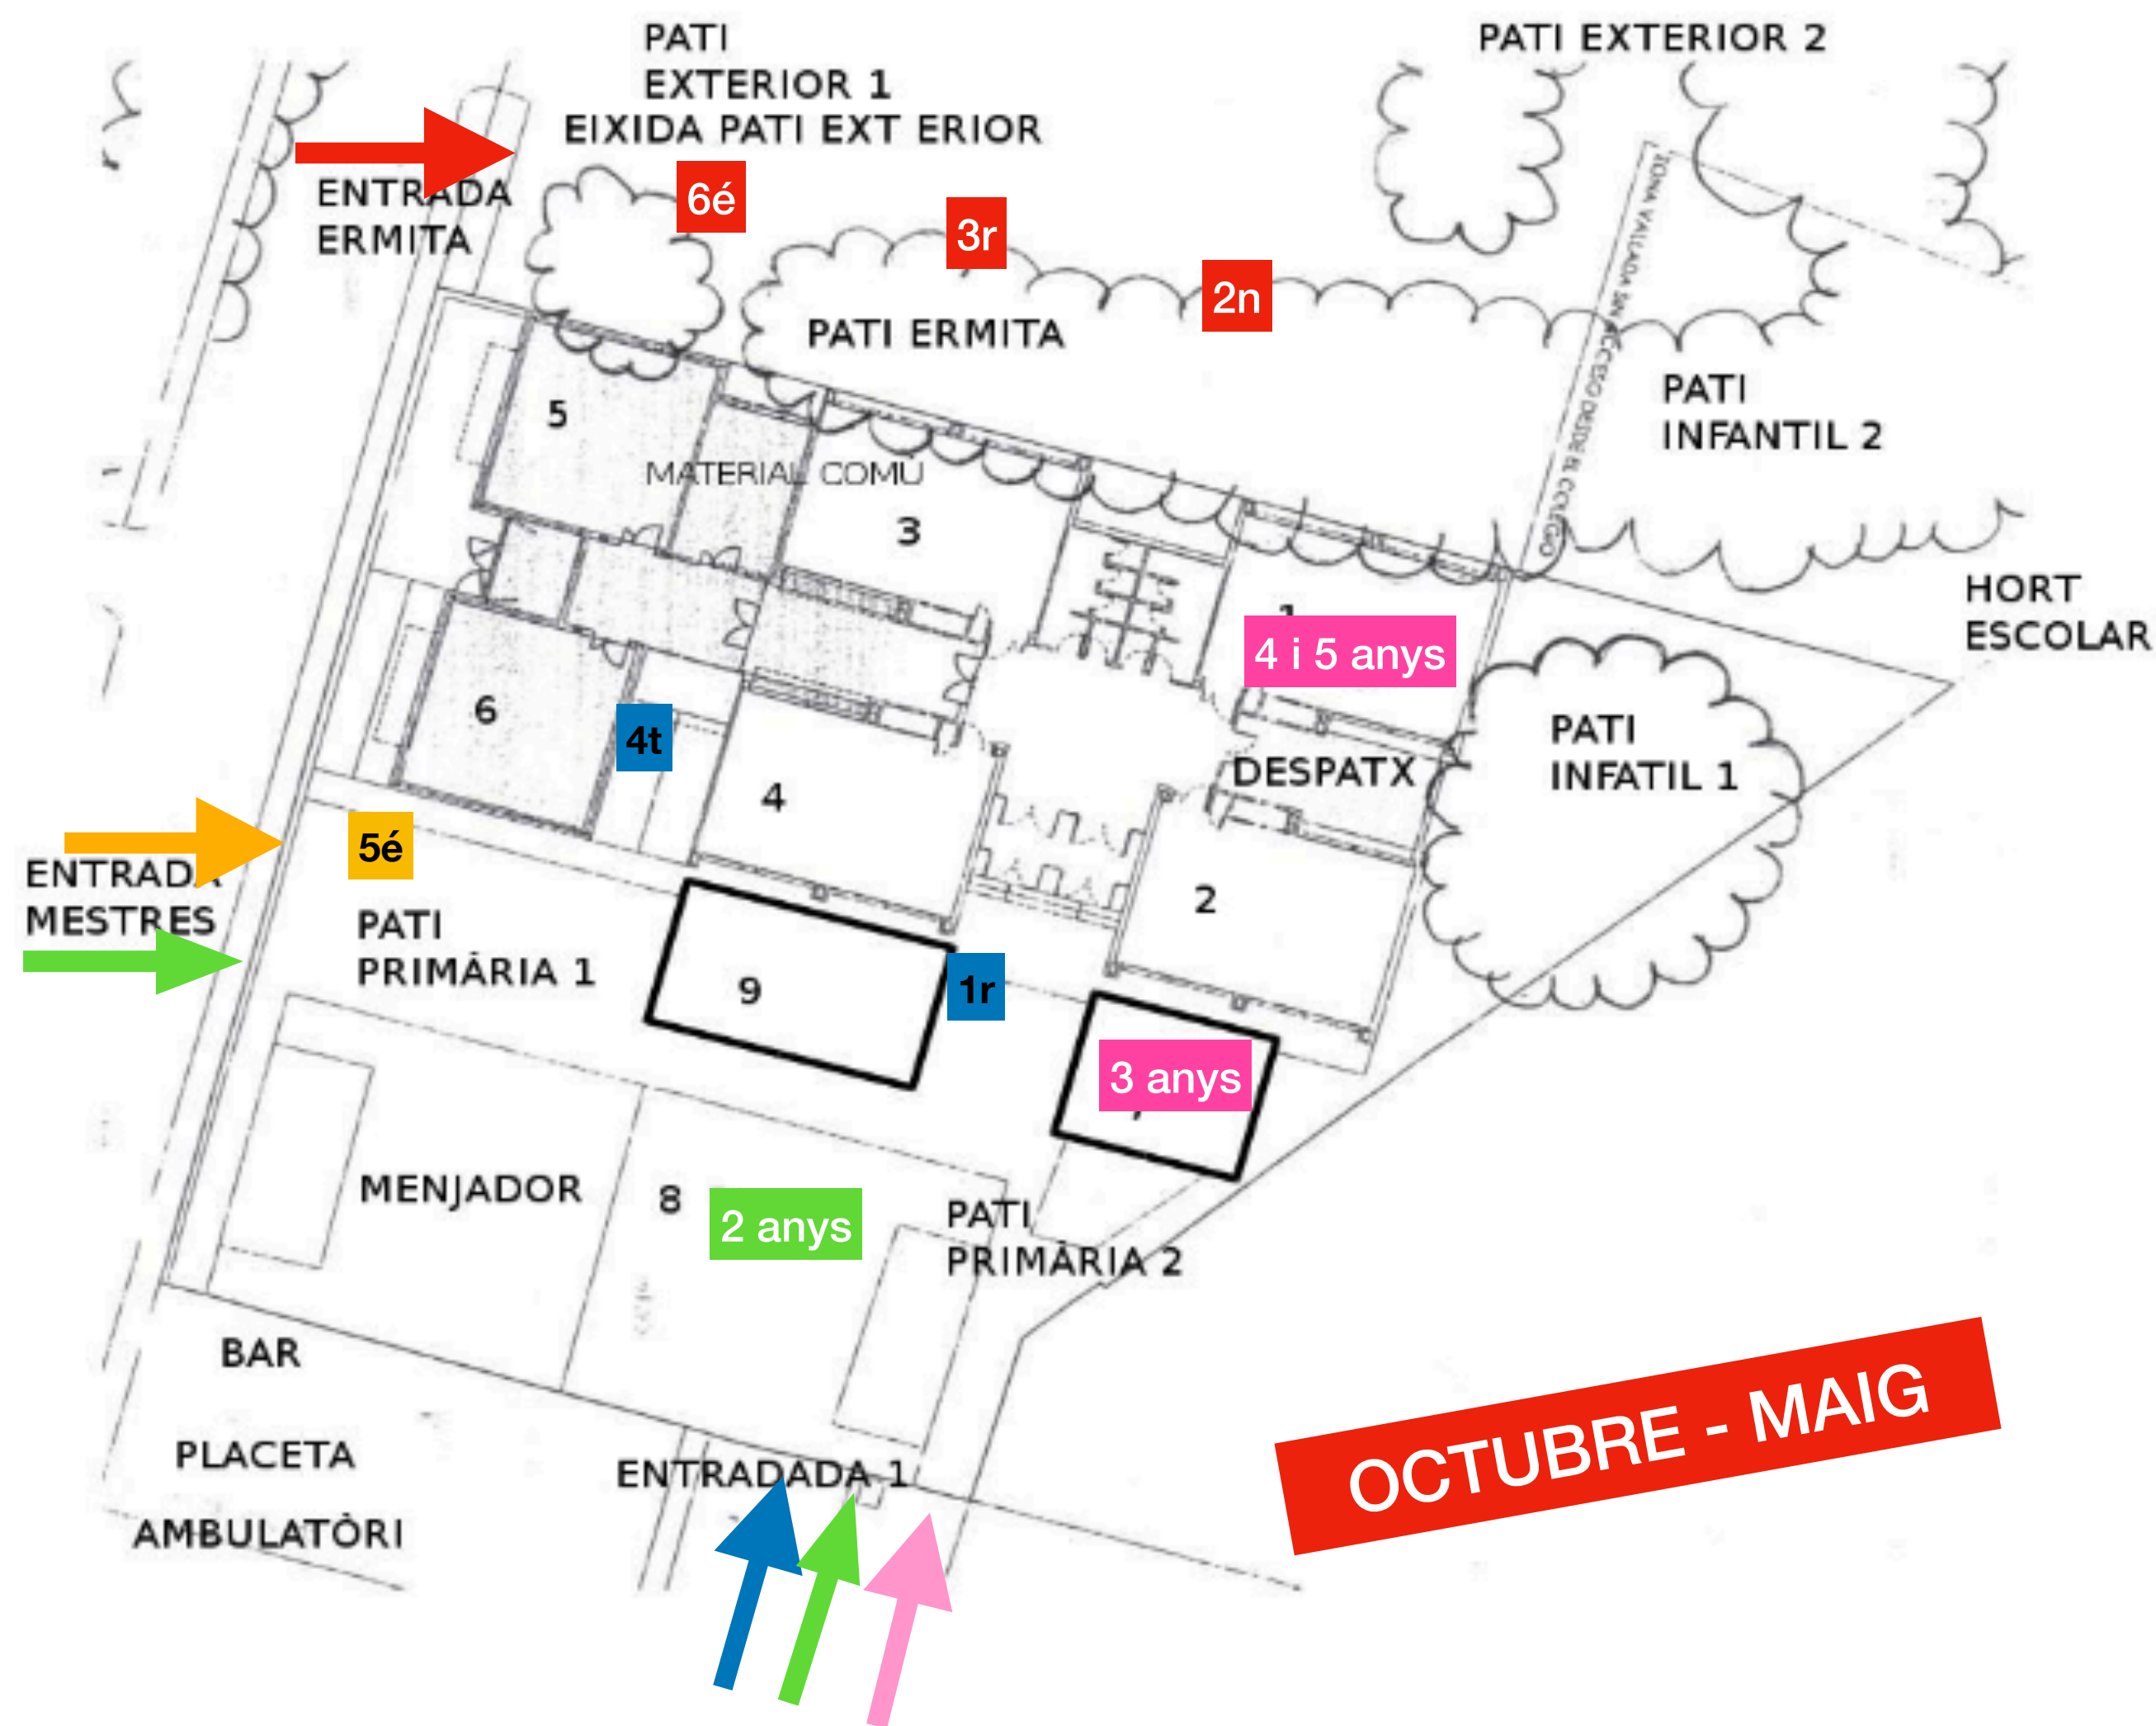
PATI EXTERIOR 1
EIXIDA PATI EXT ERIOR

PATI EXTERIOR 2

ENTRADA ERMITA

6é

3r

2n

PATI ERMITA

ZONA VALLADA SIN ACCESO DESDE EL COLEGIO

PATI INFANTIL 2

5

MATERIAL COMU

3

1

4 i 5 anys

HORT ESCOLAR

6

4t

PATI INFATIL 1

DESPATX

4

5é

ENTRADA MESTRES

PATI PRIMÀRIA 1

2

9

1r

3 anys

7

MENJADOR

8

2 anys

PATI PRIMÀRIA 2

BAR

PLACETA

AMBULATÒRI

ENTRADADA 1

OCTUBRE - MAIG